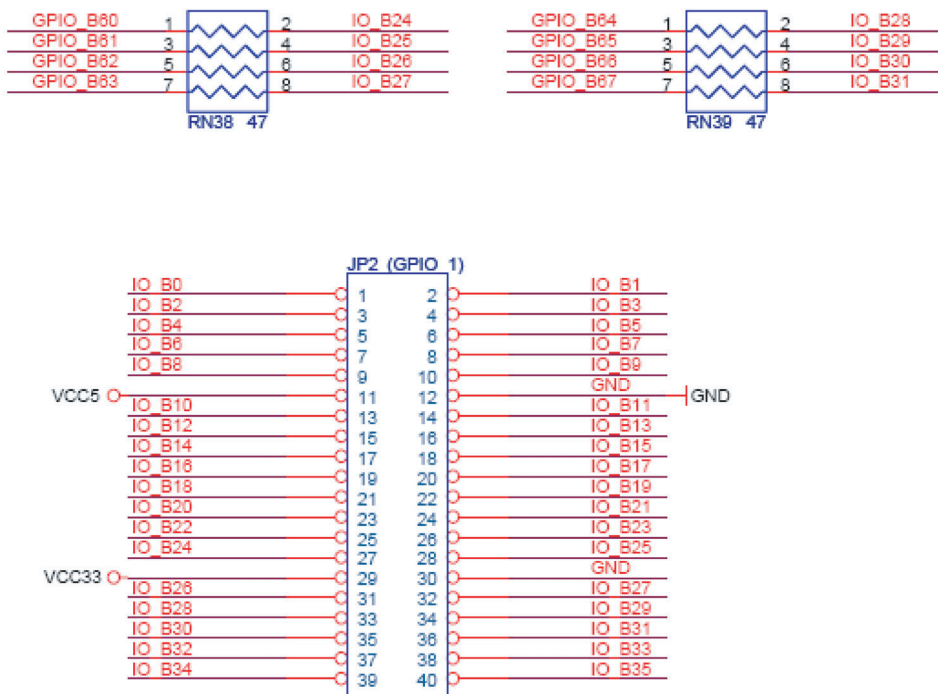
GPIO_B60 1 2 IO_B24
GPIO_B61 3 4 IO_B25
GPIO_B62 5 6 IO_B26
GPIO_B63 7 8 IO_B27
RN38 47

GPIO_B64 1 2 IO_B28
GPIO_B65 3 4 IO_B29
GPIO_B66 5 6 IO_B30
GPIO_B67 7 8 IO_B31
RN39 47

JP2 (GPIO 1)

IO_B0 1 2 IO_B1
IO_B2 3 4 IO_B3
IO_B4 5 6 IO_B5
IO_B6 7 8 IO_B7
IO_B8 9 10 IO_B9
VCC5 11 12 GND GND
IO_B10 13 14 IO_B11
IO_B12 15 16 IO_B13
IO_B14 17 18 IO_B15
IO_B16 19 20 IO_B17
IO_B18 21 22 IO_B19
IO_B20 23 24 IO_B21
IO_B22 25 26 IO_B23
IO_B24 27 28 IO_B25
VCC33 29 30 GND
IO_B26 31 32 IO_B27
IO_B28 33 34 IO_B29
IO_B30 35 36 IO_B31
IO_B32 37 38 IO_B33
IO_B34 39 40 IO_B35